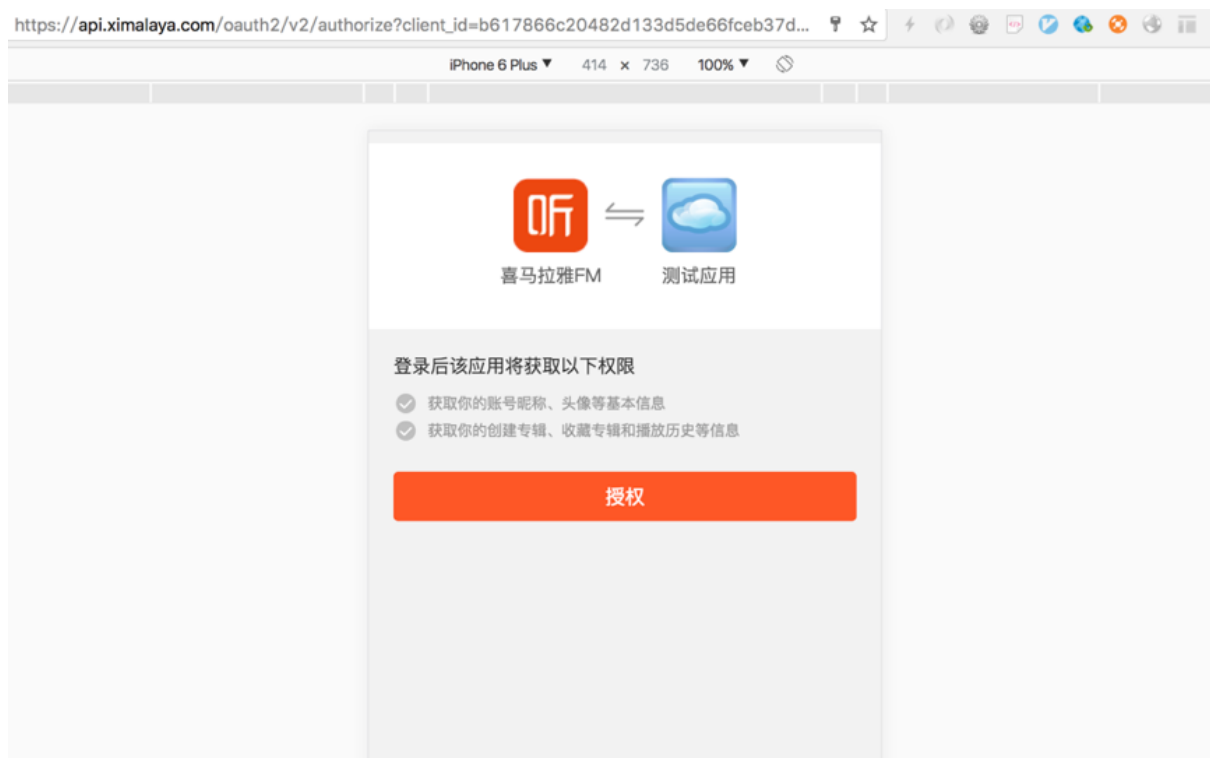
https://api.ximalaya.com/oauth2/v2/authorize?client_id=b617866c20482d133d5de66fceb37d...

iPhone 6 Plus ▼ 414 × 736 100% ▼

听

喜马拉雅FM

测试应用

登录后该应用将获取以下权限

获取你的账号昵称、头像等基本信息

获取你的创建专辑、收藏专辑和播放历史等信息

授权